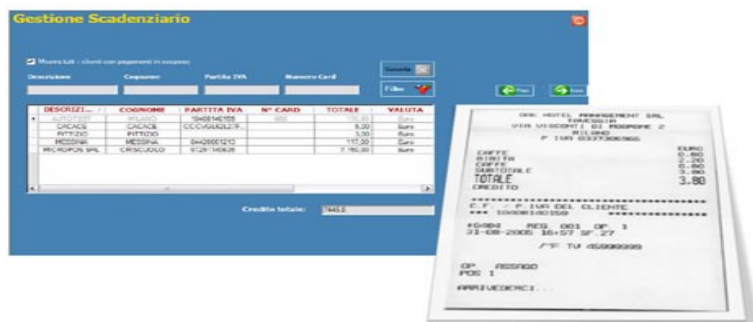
Gestione Scadenziario

Mostra tutti i clienti con pagamenti in sospeso

Descrizione | Cognome | Partita IVA | Numero Card

Filtro

| DESCRIZI... | COGNOME | PARTITA IVA | N° CARD | TOTALE | VALUTA |
|---|---|---|---|---|---|
| AUTOTEST | MILANO | 10408140159 | 000 | 170,00 | Euro |
| CACACE | CACACE | CCCVGL62L27F | | 8,00 | Euro |
| PITTIZIO | PITTIZIO | | | 3,00 | Euro |
| MESSINA | MESSINA | 04426661213 | | 117,00 | Euro |
| MICRODOS SRL | CRISCUOLO | 01291140828 | | 7.760,00 | Euro |

Credito totale: 7445,0

ONE HOTEL MANAGEMENT SRL
TAVERNA
VIA VISCONTI DI MODRONE 2
MILANO
P IVA 03373050960

EURO
CAFFE 0,80
BIBITA 2,20
CAFFE 0,80
SUBTOTALE 3,80
TOTALE 3,80
CREDITO

C.F. - P IVA DEL CLIENTE
*** 10408140159

#5404 REG 001 OP 1
22-08-2005 16:57 SF.27

/F TU 45000000

OP ASSAGO
POS 1

ARRIVEDERCI...